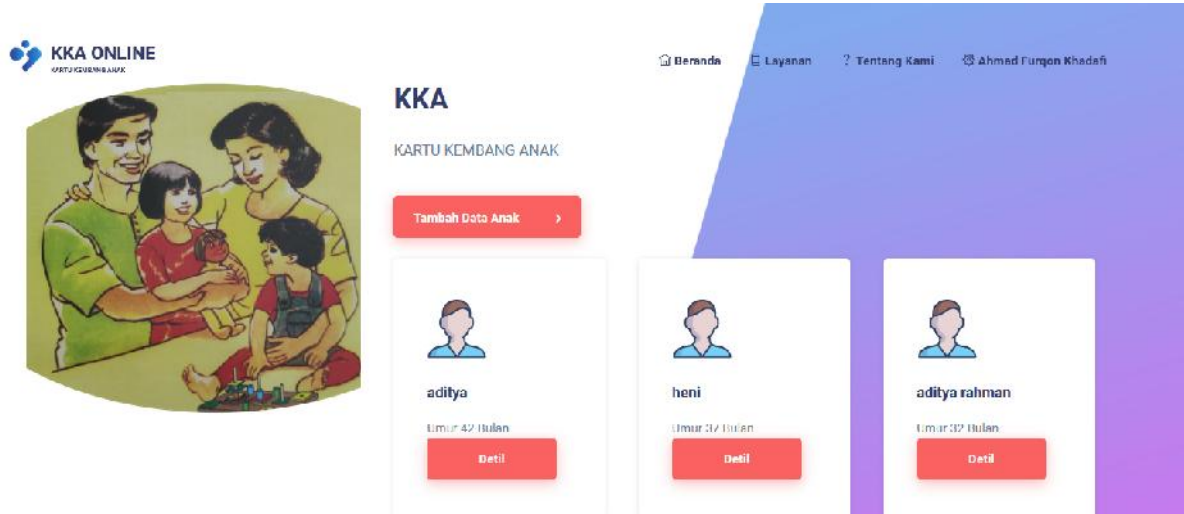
KKA ONLINE
KARTU KEMBANG ANAK

Beranda Layanan Tentang Kami Ahmad Furqon Khadafi

KKA

KARTU KEMBANG ANAK

Tambah Data Anak ›

aditya

Umur 42 Bulan

Detil

heni

Umur 32 Bulan

Detil

aditya rahman

Umur 32 Bulan

Detil